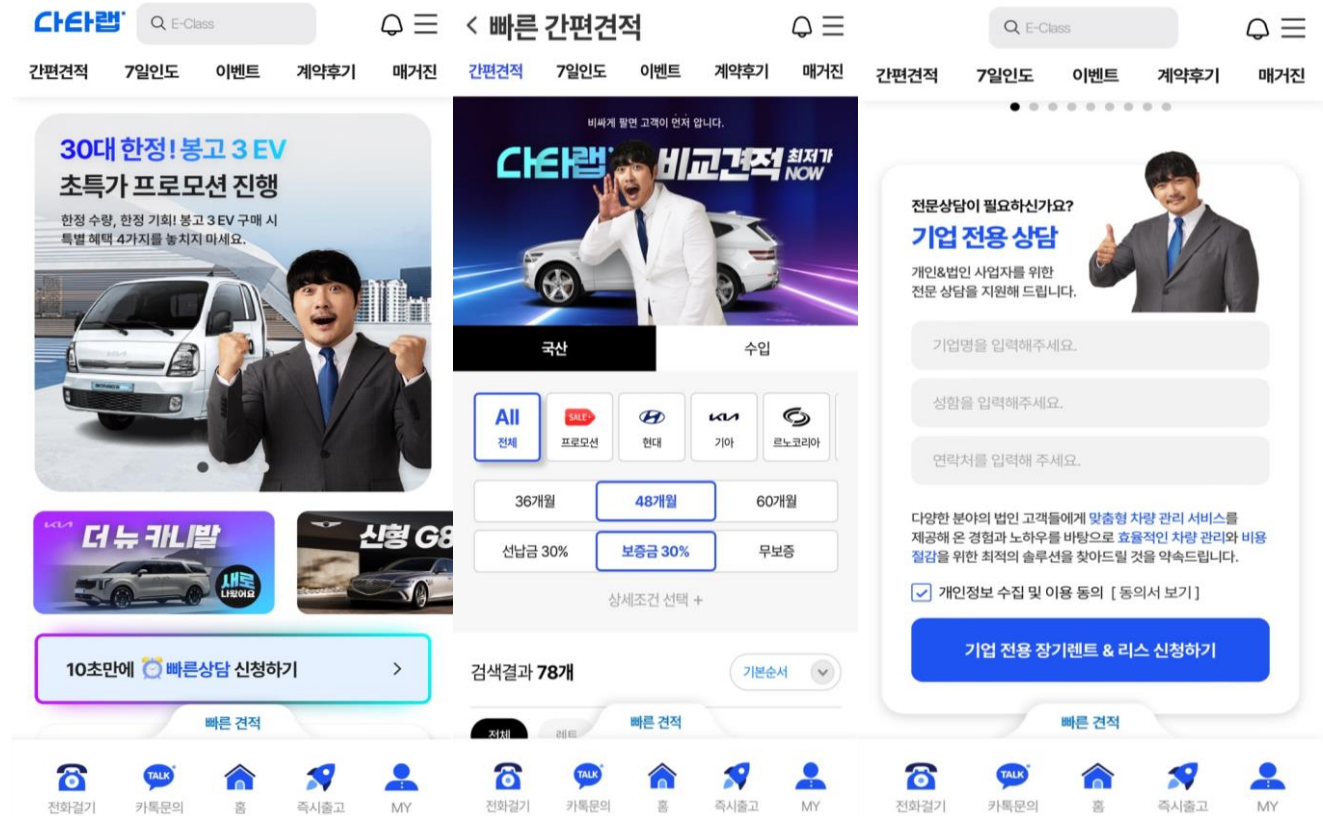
다타렙 E-Class

간편견적 7일인도 이벤트 계약후기 매거진

30대 한정! 봉고 3 EV
초특가 프로모션 진행
한정 수량, 한정 기회! 봉고 3 EV 구매 시 특별 혜택 4가지를 놓치지 마세요.

더 뉴 카니발 새로 나왔어요
신형 G8

10초만에 빠른상담 신청하기 >

빠른 견적

전화걸기 TALK 카톡문의 홈 즉시출고 MY

< 빠른 간편견적

간편견적 7일인도 이벤트 계약후기 매거진

비싸게 팔면 고객이 먼저 압니다.
다타렙 비교견적 최저가 NOW

국산 수입

All 전체 SALE 프로모션 현대 KIA 기아 르노코리아

36개월 48개월 60개월
선납금 30% 보증금 30% 무보증
상세조건 선택 +

검색결과 78개 기본순서

전체 렌트
빠른 견적

전화걸기 TALK 카톡문의 홈 즉시출고 MY

E-Class

간편견적 7일인도 이벤트 계약후기 매거진

전문상담이 필요하신가요?
기업 전용 상담
개인&법인 사업자를 위한 전문 상담을 지원해 드립니다.

기업명을 입력해주세요.
성함을 입력해주세요.
연락처를 입력해 주세요.

다양한 분야의 법인 고객들에게 맞춤형 차량 관리 서비스를 제공해 온 경험과 노하우를 바탕으로 효율적인 차량 관리와 비용 절감을 위한 최적의 솔루션을 찾아드릴 것을 약속드립니다.

개인정보 수집 및 이용 동의 [동의서 보기]

기업 전용 장기렌트 & 리스 신청하기

빠른 견적

전화걸기 TALK 카톡문의 홈 즉시출고 MY